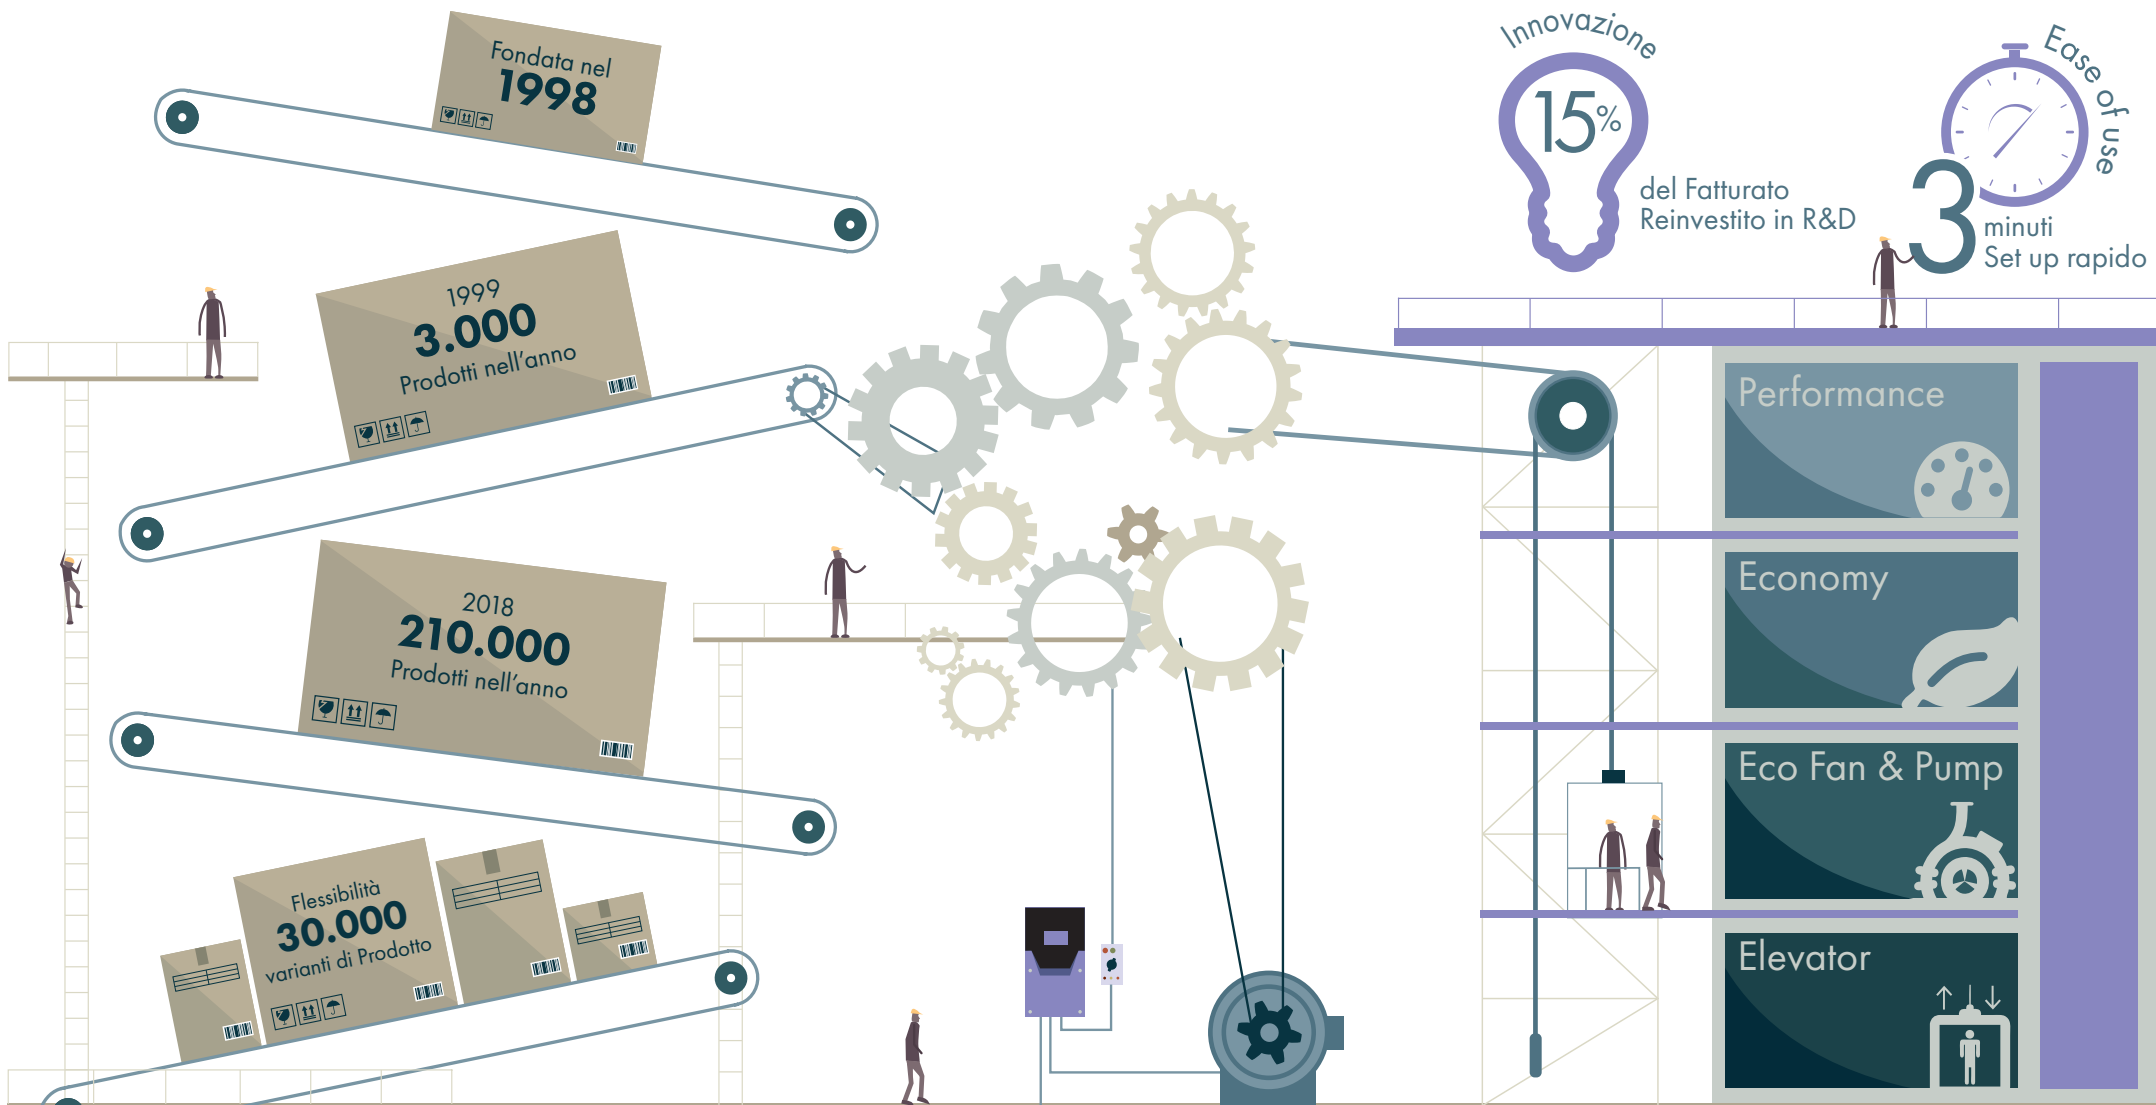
Fondata nel
1998

1999
3.000
Prodotti nell'anno

2018
210.000
Prodotti nell'anno

Flessibilità
30.000
varianti di Prodotto

Innovazione
15%
del Fatturato
Reinvestito in R&D

Ease of use
3
minuti
Set up rapido

Performance

Economy

Eco Fan & Pump

Elevator